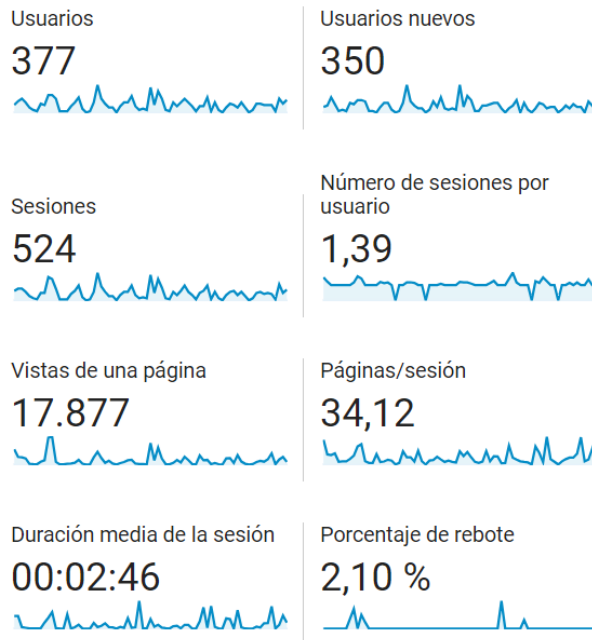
Usuarios
377

Usuarios nuevos
350

Sesiones
524

Número de sesiones por usuario
1,39

Vistas de una página
17.877

Páginas/sesión
34,12

Duración media de la sesión
00:02:46

Porcentaje de rebote
2,10 %